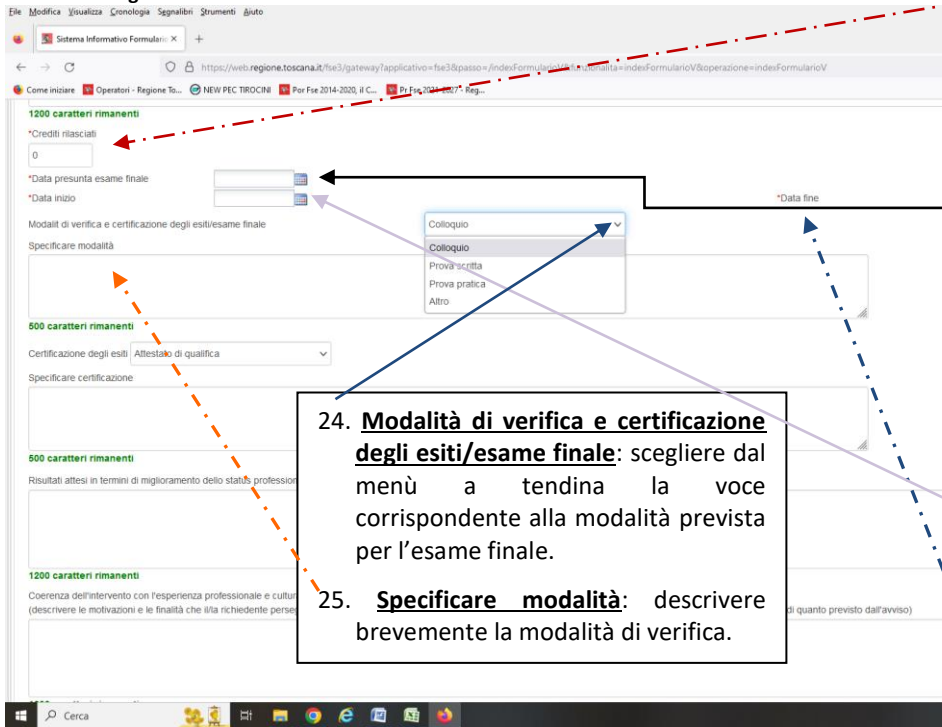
File Modifica Visualizza Cronologia Segnalibri Strumenti Aiuto

Sistema Informativo Formulario ×

https://web.regione.toscana.it/fse3/gateway?applicativo=fse3&passo=/indexFormularioV&finalita=indexFormularioV&operazione=indexFormularioV

Come iniziare   Operatori - Regione To...   NEW PEC TIROCINI   Por Fse 2014-2020, il C...   Pr Fse 2021-2027 - Reg...

1200 caratteri rimanenti

*Crediti rilasciati

0

*Data presunta esame finale

*Data inizio

*Data fine

Modalit di verifica e certificazione degli esiti/esame finale

Colloquio

Specificare modalità

Colloquio
Prova scritta
Prova pratica
Altro

500 caratteri rimanenti

Certificazione degli esiti Attestato di qualifica

Specificare certificazione

500 caratteri rimanenti

Risultati attesi in termini di miglioramento dello status professio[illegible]

1200 caratteri rimanenti

Coerenza dell'intervento con l'esperienza professionale e cultur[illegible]
(descrivere le motivazioni e le finalità che il/la richiedente perse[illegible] di quanto previsto dall'avviso)

24. **Modalità di verifica e certificazione degli esiti/esame finale**: scegliere dal menù a tendina la voce corrispondente alla modalità prevista per l'esame finale.

25. **Specificare modalità**: descrivere brevemente la modalità di verifica.

Cerca